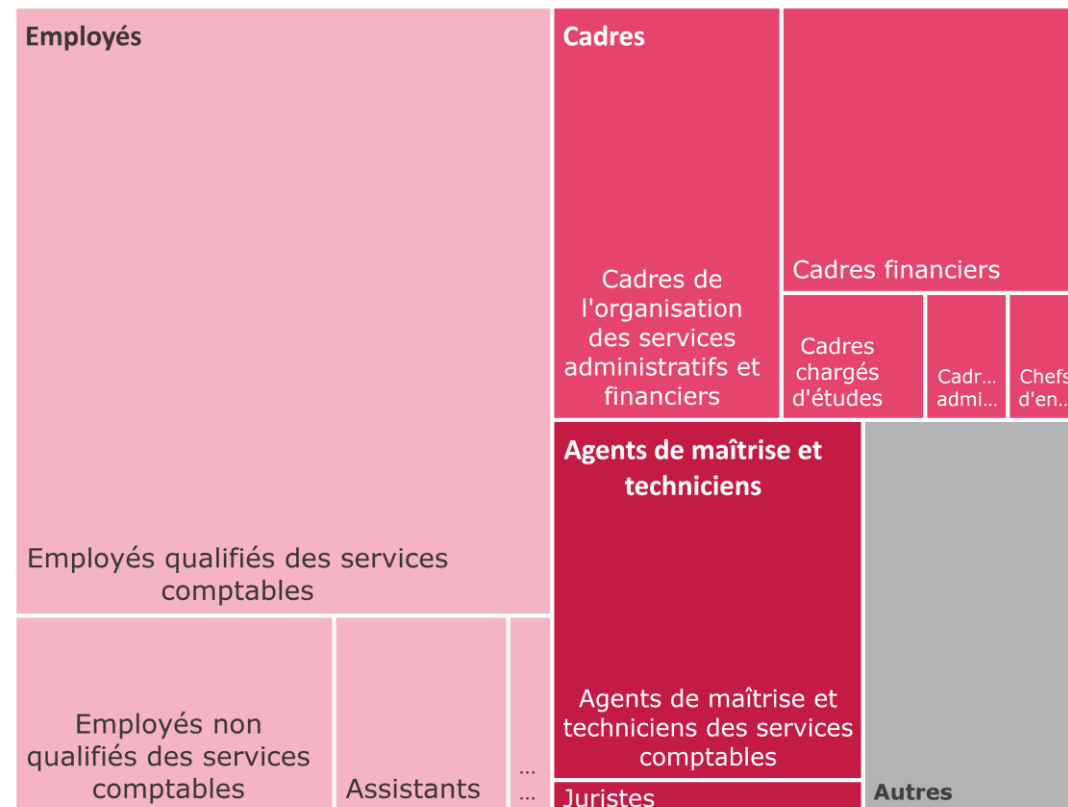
Employés

Employés qualifiés des services comptables

Employés non qualifiés des services comptables

Assistants

...
...

Cadres

Cadres de l'organisation des services administratifs et financiers

Cadres financiers

Cadres chargés d'études

Cadr... admi...

Chefs d'en...

Agents de maîtrise et techniciens

Agents de maîtrise et techniciens des services comptables

Juristes

Autres